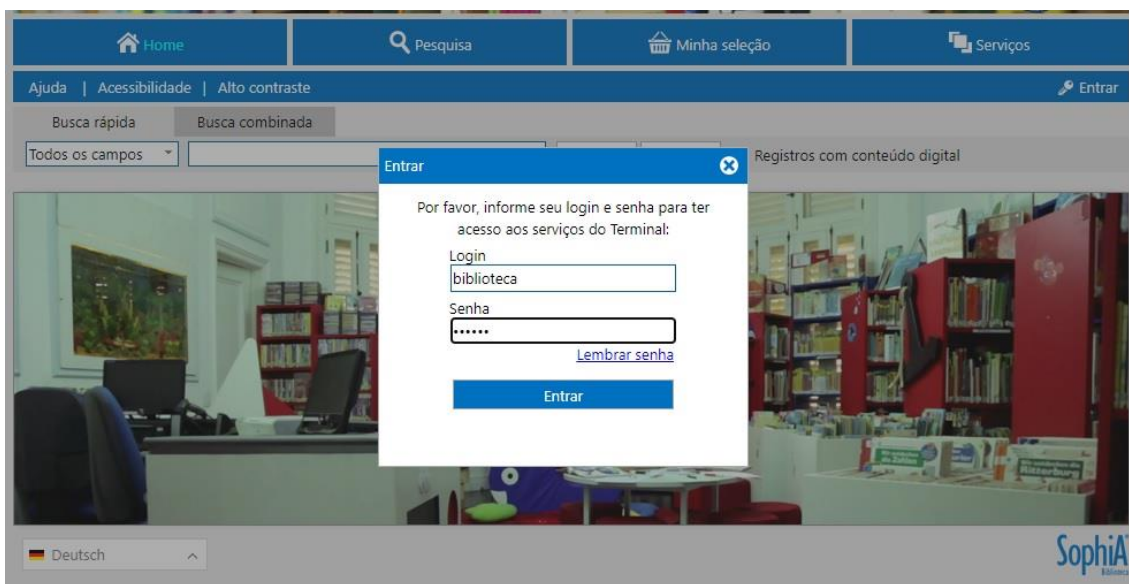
Home
Pesquisa
Minha seleção
Serviços

Ajuda | Acessibilidade | Alto contraste
Entrar

Busca rápida
Busca combinada

Todos os campos
Registros com conteúdo digital

Entrar

Por favor, informe seu login e senha para ter acesso aos serviços do Terminal:

Login
biblioteca
Senha
••••••
Lembrar senha

Entrar

Deutsch

SophiA